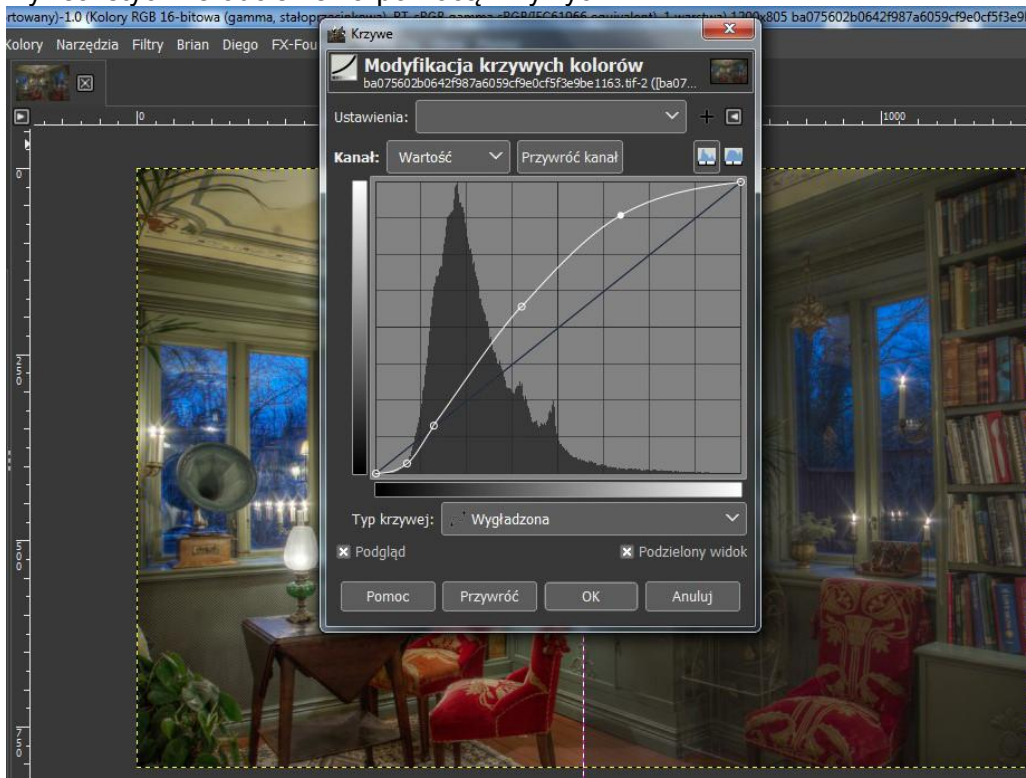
rtowany)-1.0 (Kolory RGB 16-bitowa (gamma, stałop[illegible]) 1 warstwa) 1200x805 ba075602b0642f987a6059cf9e0cf5f3e9

Kolory Narzędzia Filtry Brian Diego FX-Fou

Krzywe

Modyfikacja krzywych kolorów
ba075602b0642f987a6059cf9e0cf5f3e9be1163.tif-2 ([ba07...

Ustawienia:

Kanał: Wartość Przywróć kanał

Typ krzywej: Wygładzona

Podgląd

Podzielony widok

Pomoc Przywróć OK Anuluj

0 1000

0

250

500

750